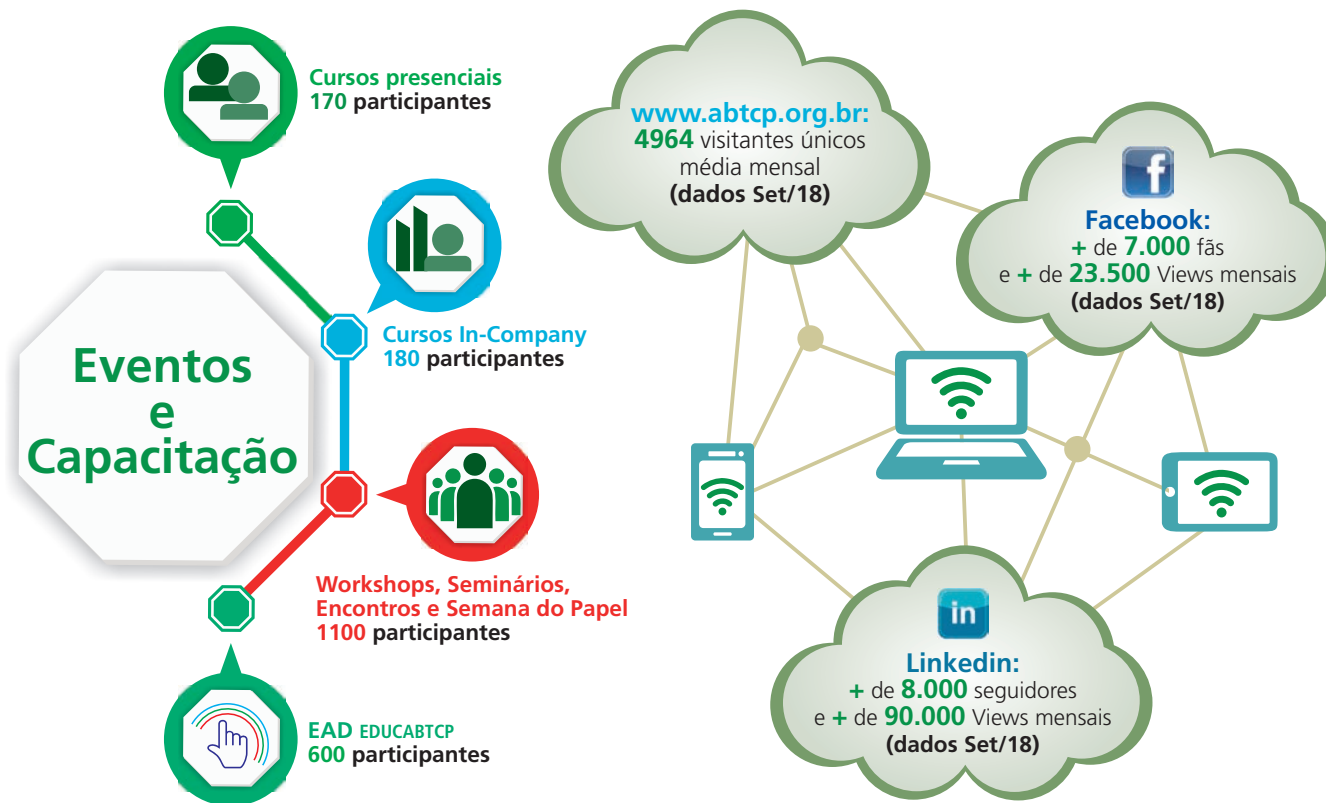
Cursos presenciais
170 participantes

Cursos In-Company
180 participantes

Eventos e Capacitação

Workshops, Seminários, Encontros e Semana do Papel
1100 participantes

EAD EDUCABTCP
600 participantes

www.abtcp.org.br:
4964 visitantes únicos média mensal
(dados Set/18)

f

Facebook:
+ de 7.000 fãs
e + de 23.500 Views mensais
(dados Set/18)

in

Linkedin:
+ de 8.000 seguidores
e + de 90.000 Views mensais
(dados Set/18)